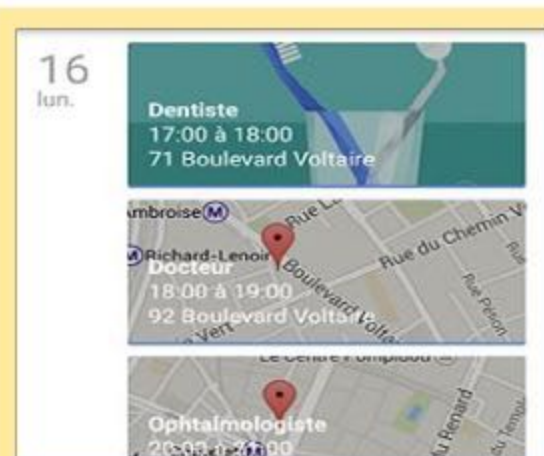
16
lun.

Dentiste
17:00 à 18:00
71 Boulevard Voltaire

mbroise M
Rue L
Richard-Lenoir
Rue du Chemin V
Docteur
18:00 à 19:00
92 Boulevard Voltaire
Boulevard Voltaire
Rue Pelée
Vert

Le Centre Pompidou

Ophtalmologiste
20:00 à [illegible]
Renard
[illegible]